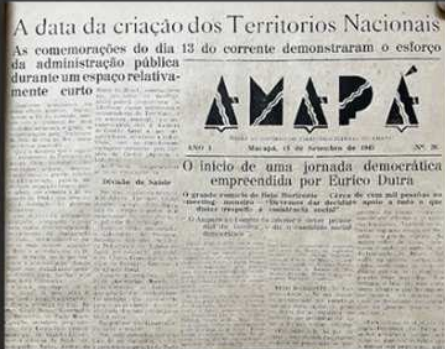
A data da criação dos Territorios Nacionais

As comemorações do dia 13 do corrente demonstraram o esforço da administração pública durante um espaço relativamente curto

AMAPÁ

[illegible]

ANO I Macapá, 15 de Setembro de 1945 Nº 26

Divisão de Saúde

O inicio de uma jornada democrática empreendida por Eurico Dutra

O grande comicio de Belo Horizonte — Cêrca de cem mil pessoas no "meeting" mineiro — "Devemos dar decidido apoio a tudo o que disser respeito à consistencia social"

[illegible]